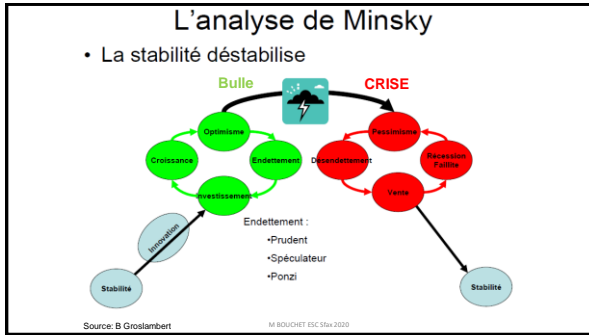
L'analyse de Minsky

• La stabilité déstabilise

Bulle

CRISE

Optimisme

Croissance

Endettement

Investissement

Pessimisme

Desendettement

Récession Faillite

Vente

Innovation

Stabilité

Endettement :
•Prudent
•Spéculateur
•Ponzi

Stabilité

Source: B Groslambert

M BOUCHET ESC Sfax 2020